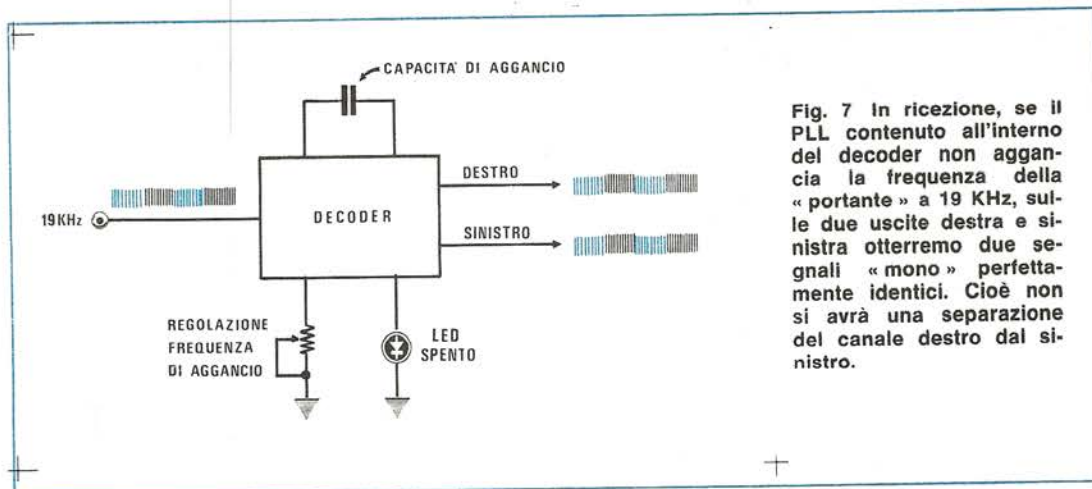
CAPACITA' DI AGGANCIO

19KHz

DECODER

DESTRO

SINISTRO

REGOLAZIONE FREQUENZA DI AGGANCIO

LED SPENTO

Fig. 7 In ricezione, se il PLL contenuto all'interno del decoder non aggancia la frequenza della « portante » a 19 KHz, sulle due uscite destra e sinistra otterremo due segnali « mono » perfettamente identici. Cioè non si avrà una separazione del canale destro dal sinistro.